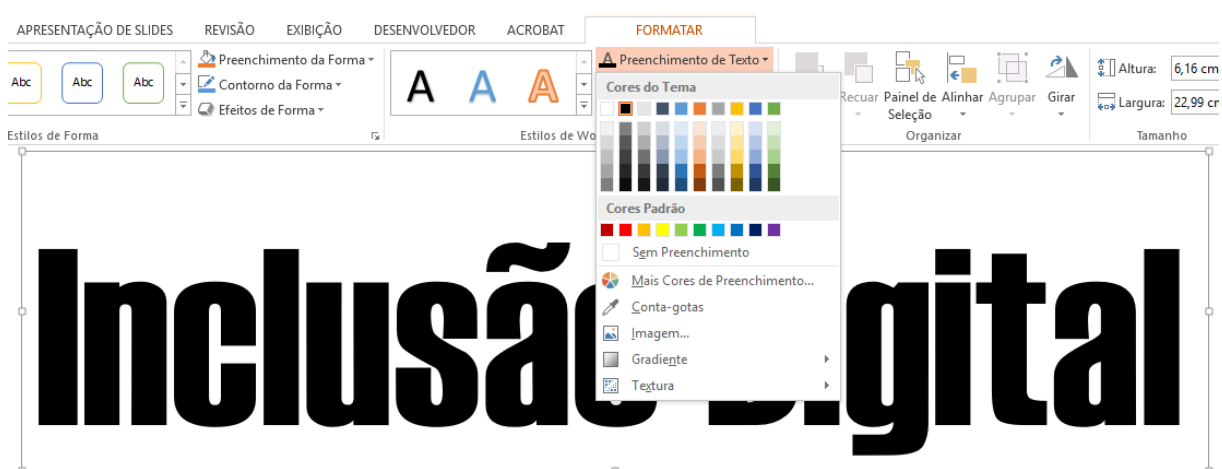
APRESENTAÇÃO DE SLIDES REVISÃO EXIBIÇÃO DESENVOLVEDOR ACROBAT FORMATAR

Abc Abc Abc

Preenchimento da Forma
Contorno da Forma
Efeitos de Forma

Estilos de Forma

A A A

Estilos de Wo

Preenchimento de Texto

Cores do Tema

Cores Padrão

Sem Preenchimento

Mais Cores de Preenchimento...

Conta-gotas

Imagem...

Gradiente

Textura

Recuar Painel de Seleção Alinhar Agrupar Girar

Organizar

Altura: 6,16 cm
Largura: 22,99 cm

Tamanho

Inclusão Digital